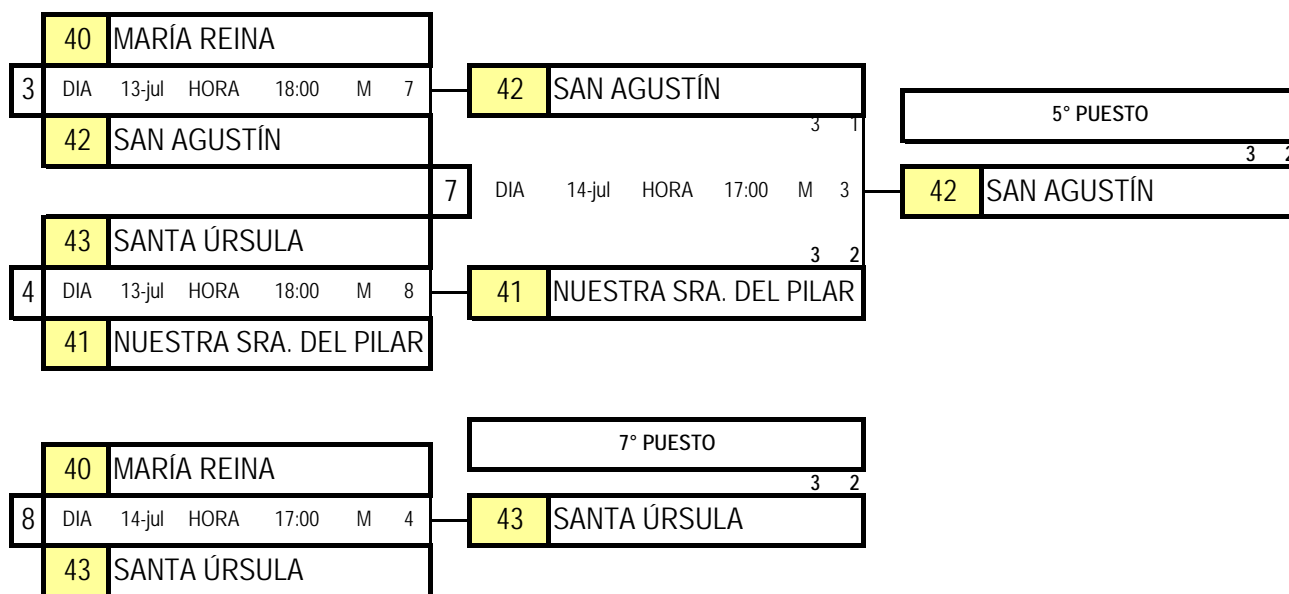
40 MARÍA REINA

3 DIA 13-jul HORA 18:00 M 7

42 SAN AGUSTÍN

42 SAN AGUSTÍN

3 1

5° PUESTO

3 2

7 DIA 14-jul HORA 17:00 M 3

42 SAN AGUSTÍN

43 SANTA ÚRSULA

3 2

4 DIA 13-jul HORA 18:00 M 8

41 NUESTRA SRA. DEL PILAR

41 NUESTRA SRA. DEL PILAR

7° PUESTO

40 MARÍA REINA

3 2

8 DIA 14-jul HORA 17:00 M 4

43 SANTA ÚRSULA

43 SANTA ÚRSULA